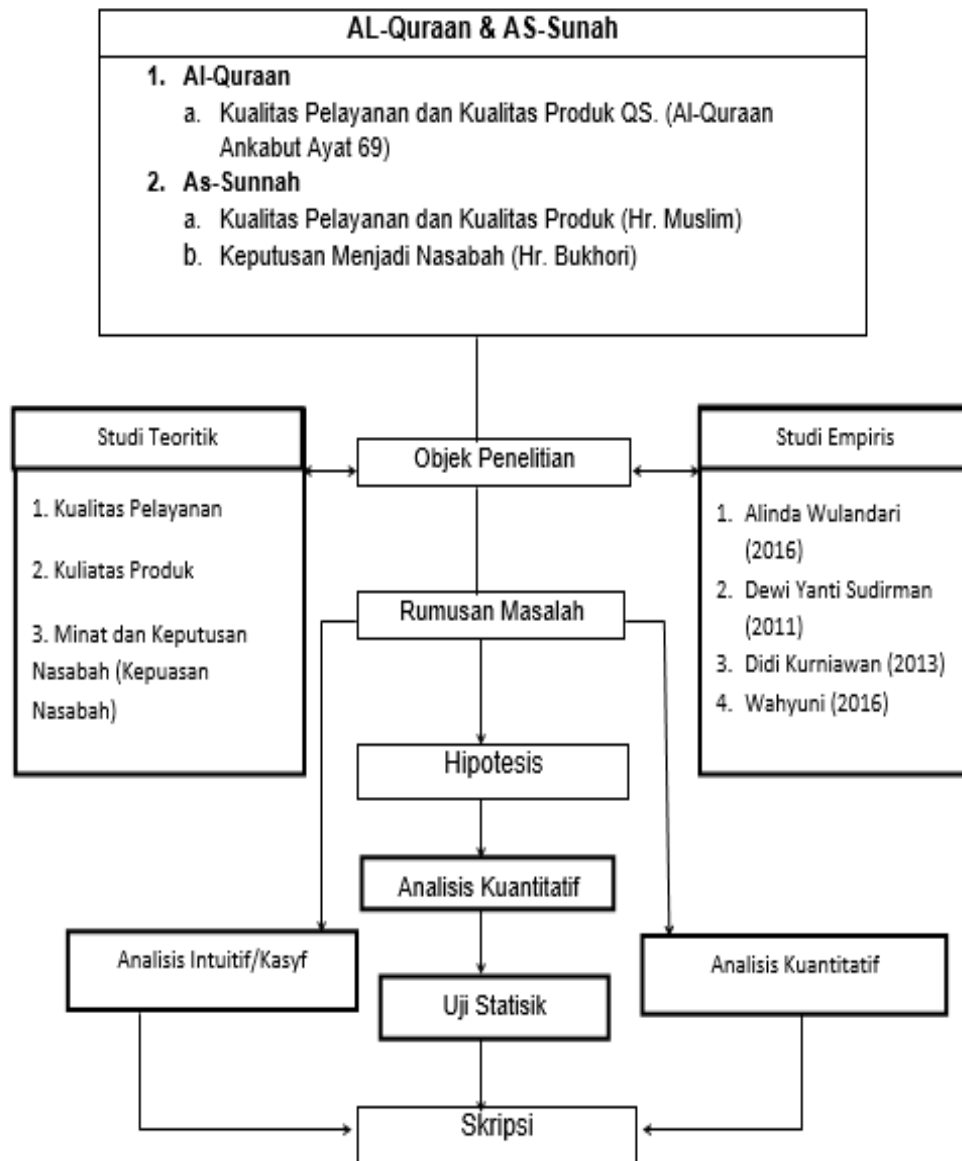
AL-Quraan & AS-Sunah

1. Al-Quraan
a. Kualitas Pelayanan dan Kualitas Produk QS. (Al-Quraan Ankabut Ayat 69)
2. As-Sunnah
a. Kualitas Pelayanan dan Kualitas Produk (Hr. Muslim)
b. Keputusan Menjadi Nasabah (Hr. Bukhori)

Studi Teoritik

1. Kualitas Pelayanan
2. Kuliatas Produk
3. Minat dan Keputusan Nasabah (Kepuasan Nasabah)

Objek Penelitian

Studi Empiris

1. Alinda Wulandari (2016)
2. Dewi Yanti Sudirman (2011)
3. Didi Kurniawan (2013)
4. Wahyuni (2016)

Rumusan Masalah

Hipotesis

Analisis Kuantitatif

Analisis Intuitif/Kasyf

Uji Statisik

Analisis Kuantitatif

Skripsi